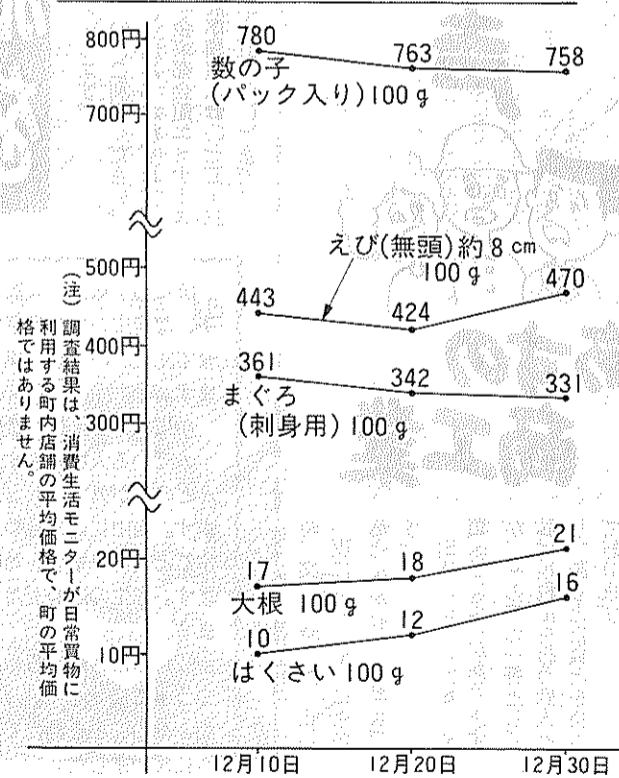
800円
700円
500円
400円
300円
20円
10円

780
763
758
数の子
(パック入り) 100 g

えび(無頭)約 8 cm
100 g
443
424
470

361
342
331
まぐろ
(刺身用) 100 g

17
18
21
大根 100 g

10
12
16
はくさい 100 g

12月10日
12月20日
12月30日

(注) 調査結果は、消費生活モニターが日常買物に利用する町内店舗の平均価格で、町の平均価格ではありません。